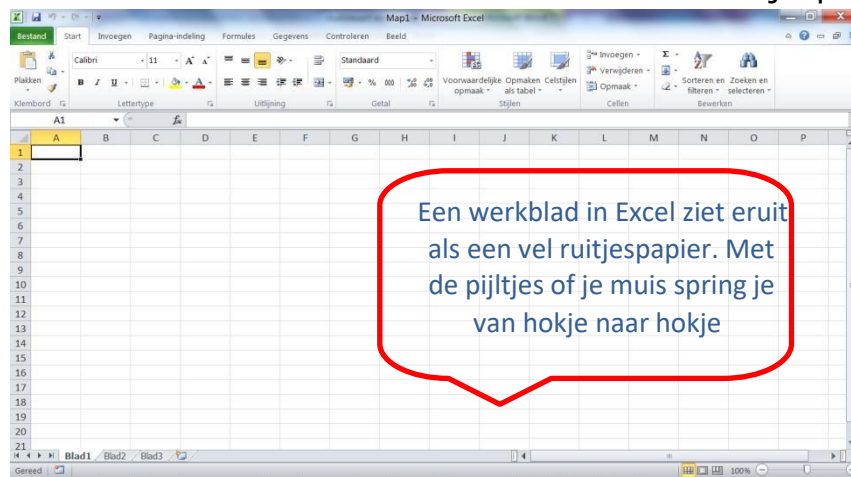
Map1 - Microsoft Excel

Bestand | Start | Invoegen | Pagina-indeling | Formules | Gegevens | Controleren | Beeld

Plakken
Klembord

Calibri | 11 | A A
B I U
Lettertype

Uitlijning

Standaard
% 000
Getal

Voorwaardelijke opmaak | Opmaken als tabel | Celstijlen
Stijlen

Invoegen
Verwijderen
Opmaak
Cellen

Σ
Sorteren en filteren | Zoeken en selecteren
Bewerken

A1 | $f_x$

| | A | B | C | D | E | F | G | H | I | J | K | L | M | N | O | P |
|---|---|---|---|---|---|---|---|---|---|---|---|---|---|---|---|---|
| 1 | | | | | | | | | | | | | | | | |
| 2 | | | | | | | | | | | | | | | | |
| 3 | | | | | | | | | | | | | | | | |
| 4 | | | | | | | | | | | | | | | | |
| 5 | | | | | | | | | | | | | | | | |
| 6 | | | | | | | | | | | | | | | | |
| 7 | | | | | | | | | | | | | | | | |
| 8 | | | | | | | | | | | | | | | | |
| 9 | | | | | | | | | | | | | | | | |
| 10 | | | | | | | | | | | | | | | | |
| 11 | | | | | | | | | | | | | | | | |
| 12 | | | | | | | | | | | | | | | | |
| 13 | | | | | | | | | | | | | | | | |
| 14 | | | | | | | | | | | | | | | | |
| 15 | | | | | | | | | | | | | | | | |
| 16 | | | | | | | | | | | | | | | | |
| 17 | | | | | | | | | | | | | | | | |
| 18 | | | | | | | | | | | | | | | | |
| 19 | | | | | | | | | | | | | | | | |
| 20 | | | | | | | | | | | | | | | | |
| 21 | | | | | | | | | | | | | | | | |

Een werkblad in Excel ziet eruit als een vel ruitjespapier. Met de pijltjes of je muis spring je van hokje naar hokje

Blad1 | Blad2 | Blad3

Gereed | 100%